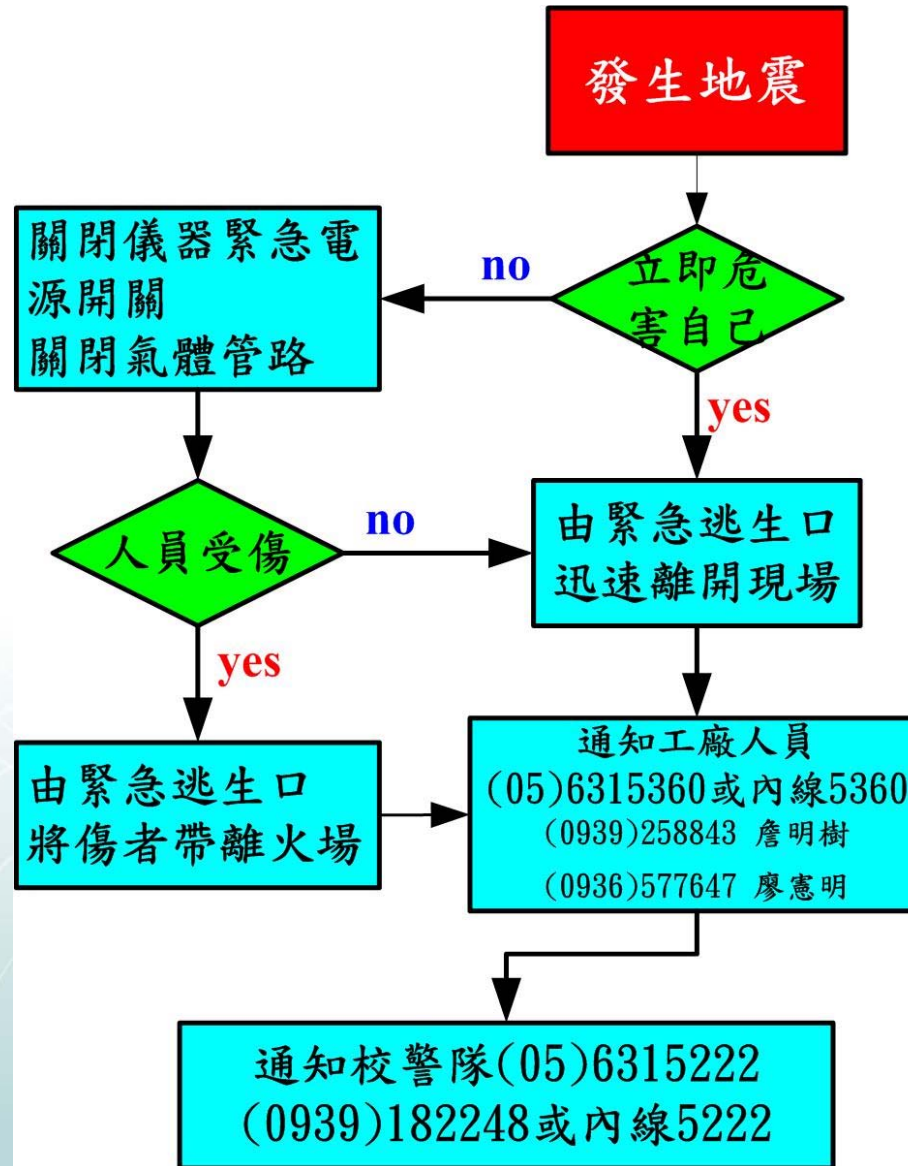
發生地震

立即危害自己

no

關閉儀器緊急電源開關
關閉氣體管路

yes

人員受傷

no

由緊急逃生口
迅速離開現場

yes

由緊急逃生口
將傷者帶離火場

通知工廠人員
(05)6315360或內線5360
(0939)258843 詹明樹
(0936)577647 廖憲明

通知校警隊(05)6315222
(0939)182248或內線5222